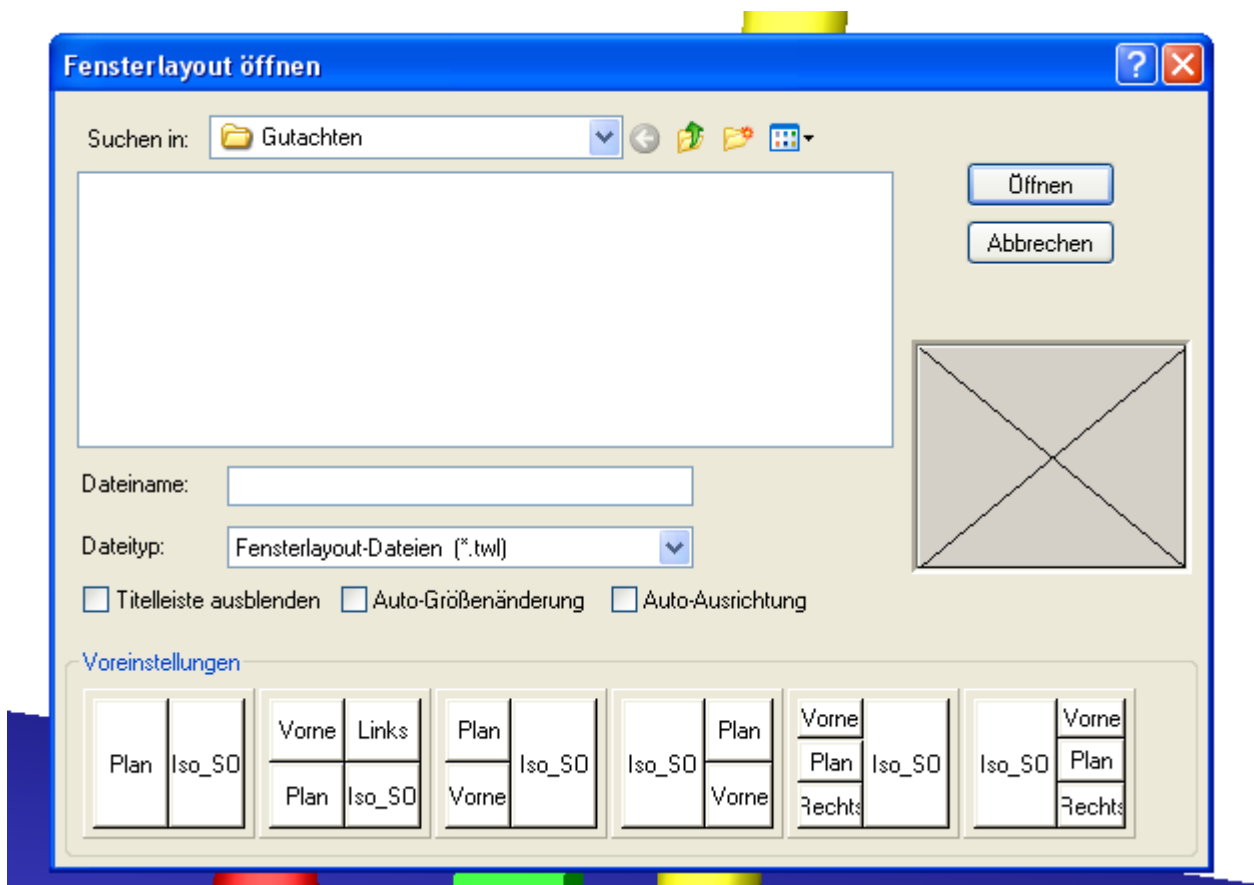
Fensterlayout öffnen

Suchen in: Gutachten

Öffnen

Abbrechen

Dateiname:

Dateityp: Fensterlayout-Dateien (*.twl)

Titelleiste ausblenden Auto-Größenänderung Auto-Ausrichtung

Voreinstellungen

Plan Iso_SO

Vorne Links Plan Iso_SO

Plan Vorne Iso_SO

Iso_SO Plan Vorne

Vorne Plan Rechts Iso_SO

Iso_SO Vorne Plan Rechts